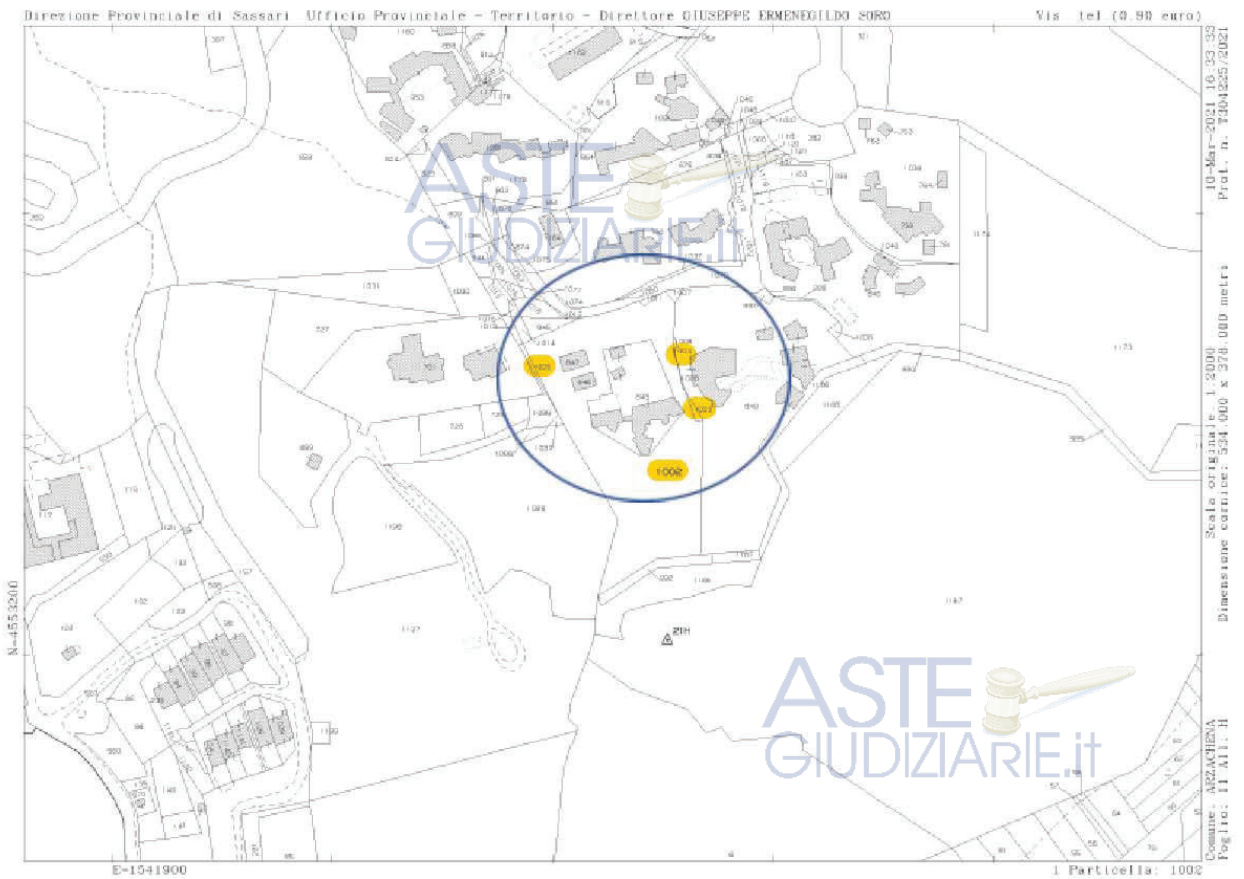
Direzione Provinciale di Sassari Ufficio Provinciale - Territorio - Direttore GIUSEPPE ERMENEGILDO SORO

Vis tel (0.90 euro)

10-Mar-2021 16:33:33
Prot. n. T304225/2021

ASTE
GIUDIZIARIE.it

1002

Scala originale: 1:2000
Dimensione cornice: 534.000 x 378.000 metri

N=4553200

ASTE
GIUDIZIARIE.it

Comune: ARZACHENA
Foglio: 11 All: H

E=1541900

1 Particella: 1002